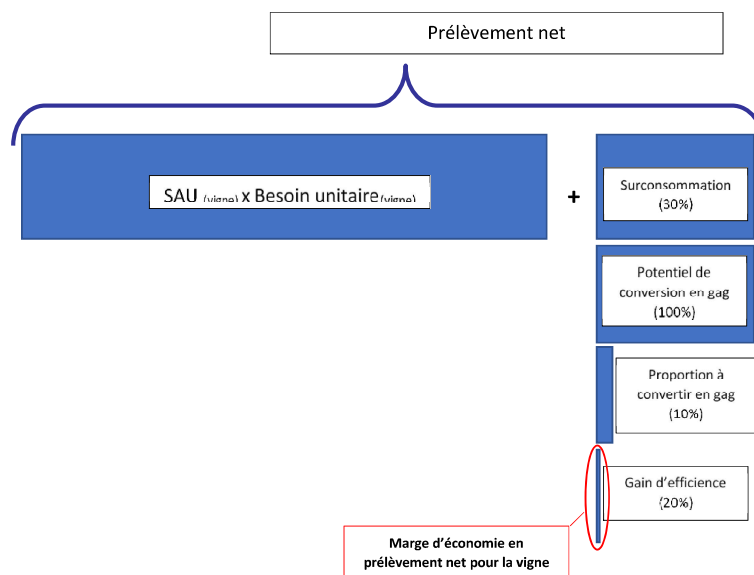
Prélèvement net

SAU $_{(vigne)}$ x Besoin unitaire$_{(vigne)}$

+

Surconsommation (30%)

Potentiel de conversion en gag (100%)

Proportion à convertir en gag (10%)

Gain d'efficience (20%)

Marge d'économie en prélèvement net pour la vigne